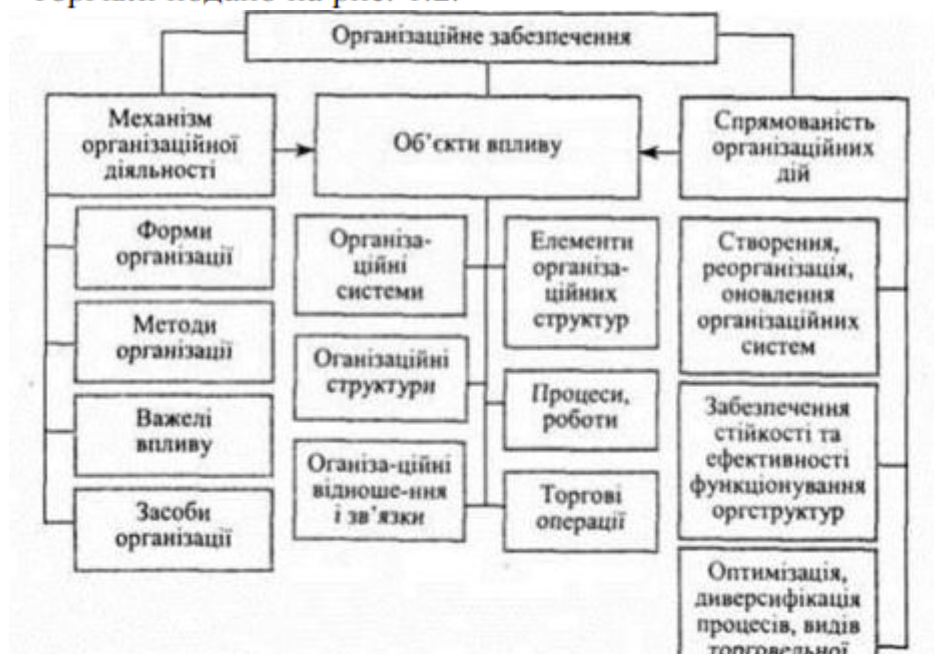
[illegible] подано на рис. 5.2.

Організаційне забезпечення

Механізм організаційної діяльності

Об'єкти впливу

Спрямованість організаційних дій

Форми організації

Методи організації

Важелі впливу

Засоби організації

Організаційні системи

Оганізаційні структури

Оганіза-ційні відноше-ння і зв'язки

Елементи організаційних структур

Процеси, роботи

Торгові операції

Створення, реорганізація, оновлення організаційних систем

Забезпечення стійкості та ефективності функціонування оргструктур

Оптимізація, диверсифікація процесів, видів торговельної